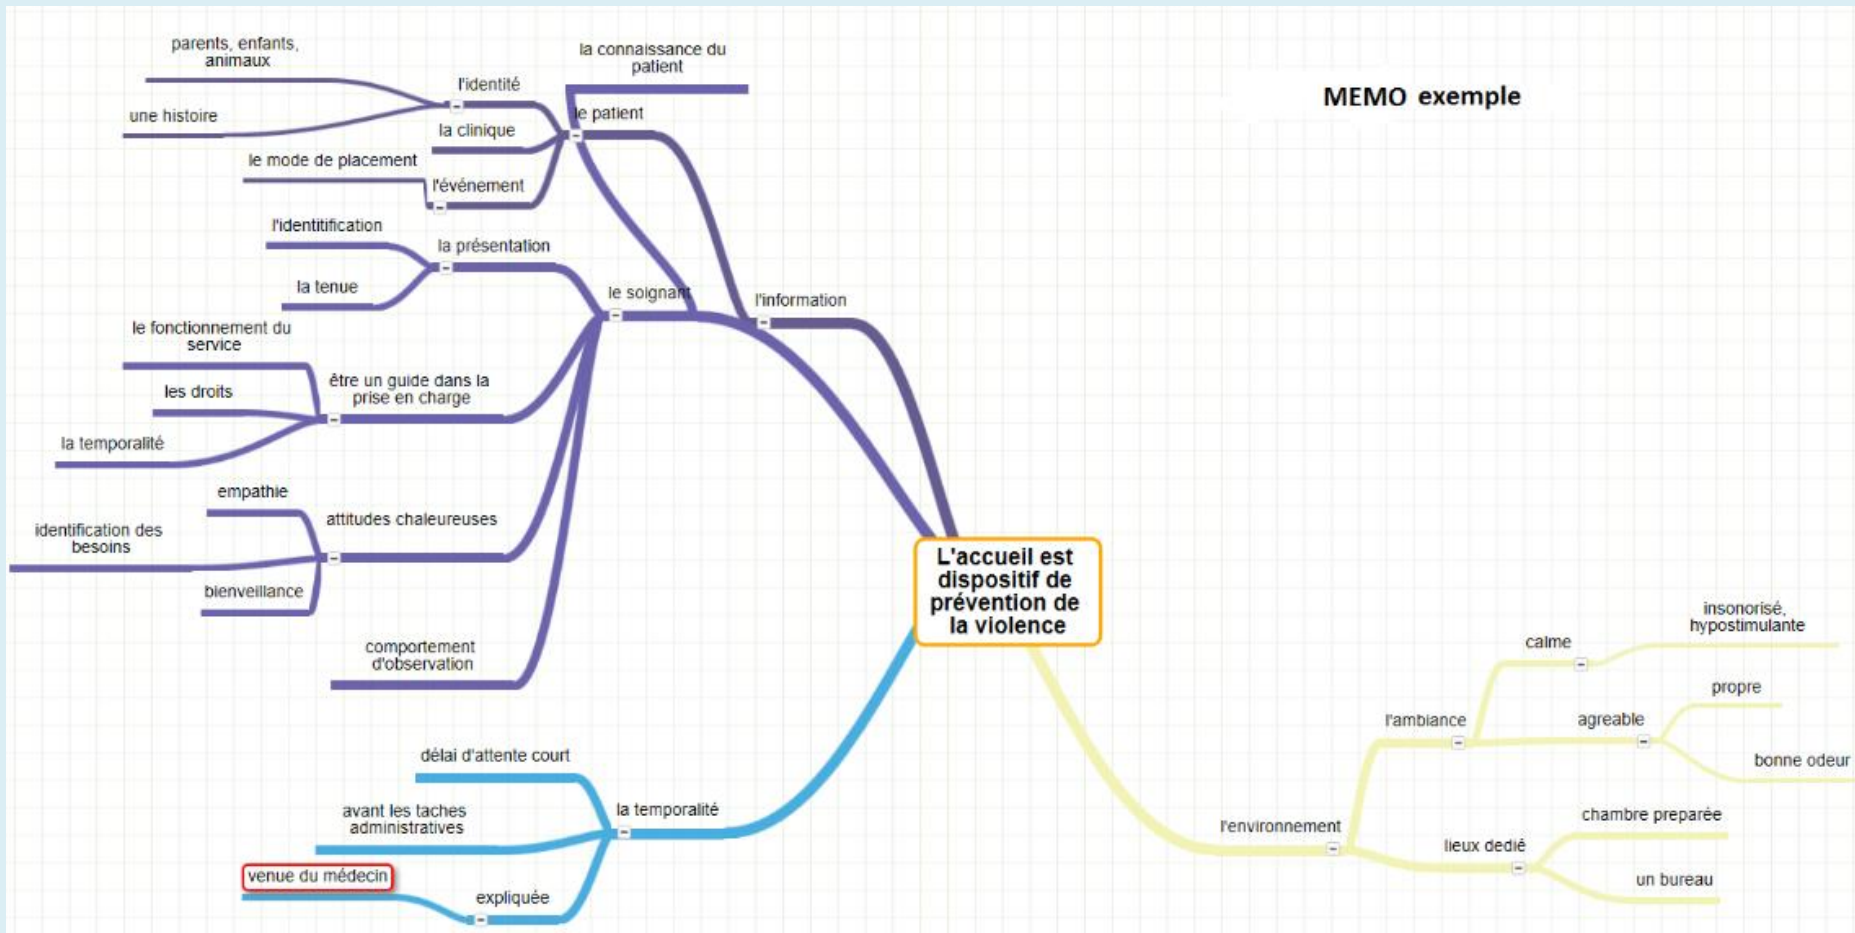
MEMO exemple

L'accueil est dispositif de prévention de la violence

l'information

le patient

la connaissance du patient

l'identité

parents, enfants, animaux

une histoire

la clinique

l'événement

le mode de placement

le soignant

la présentation

l'identitification

la tenue

être un guide dans la prise en charge

le fonctionnement du service

les droits

la temporalité

attitudes chaleureuses

empathie

identification des besoins

bienveillance

comportement d'observation

la temporalité

délai d'attente court

avant les taches administratives

expliquée

venue du médecin

l'environnement

l'ambiance

calme

insonorisé, hypostimulante

agreable

propre

bonne odeur

lieux dedié

chambre preparée

un bureau